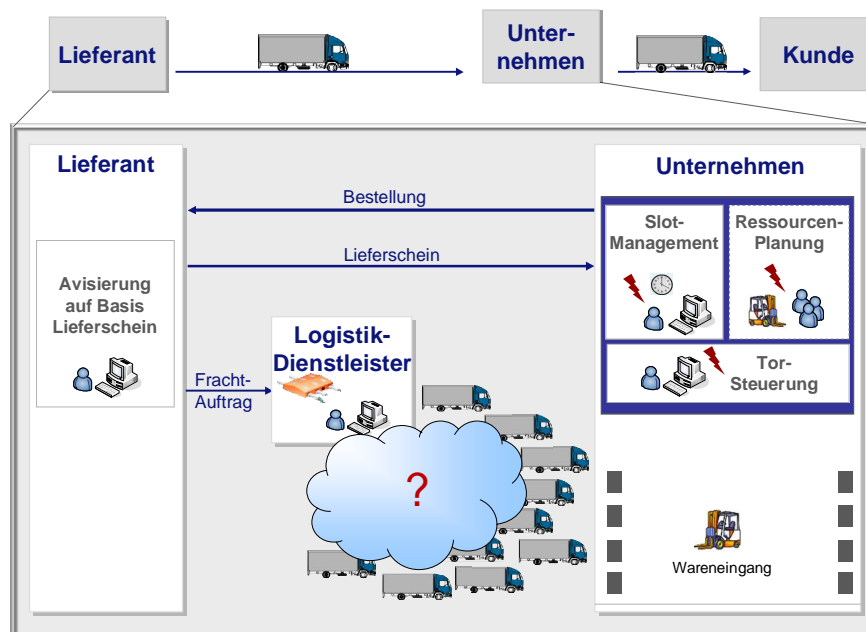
Lieferant

Unternehmen

Kunde

Lieferant

Unternehmen

Bestellung

Slot-Management

Ressourcen-Planung

Lieferschein

Avisierung auf Basis Lieferschein

Logistik-Dienstleister

Fracht-Auftrag

Tor-Steuerung

?

Wareneingang